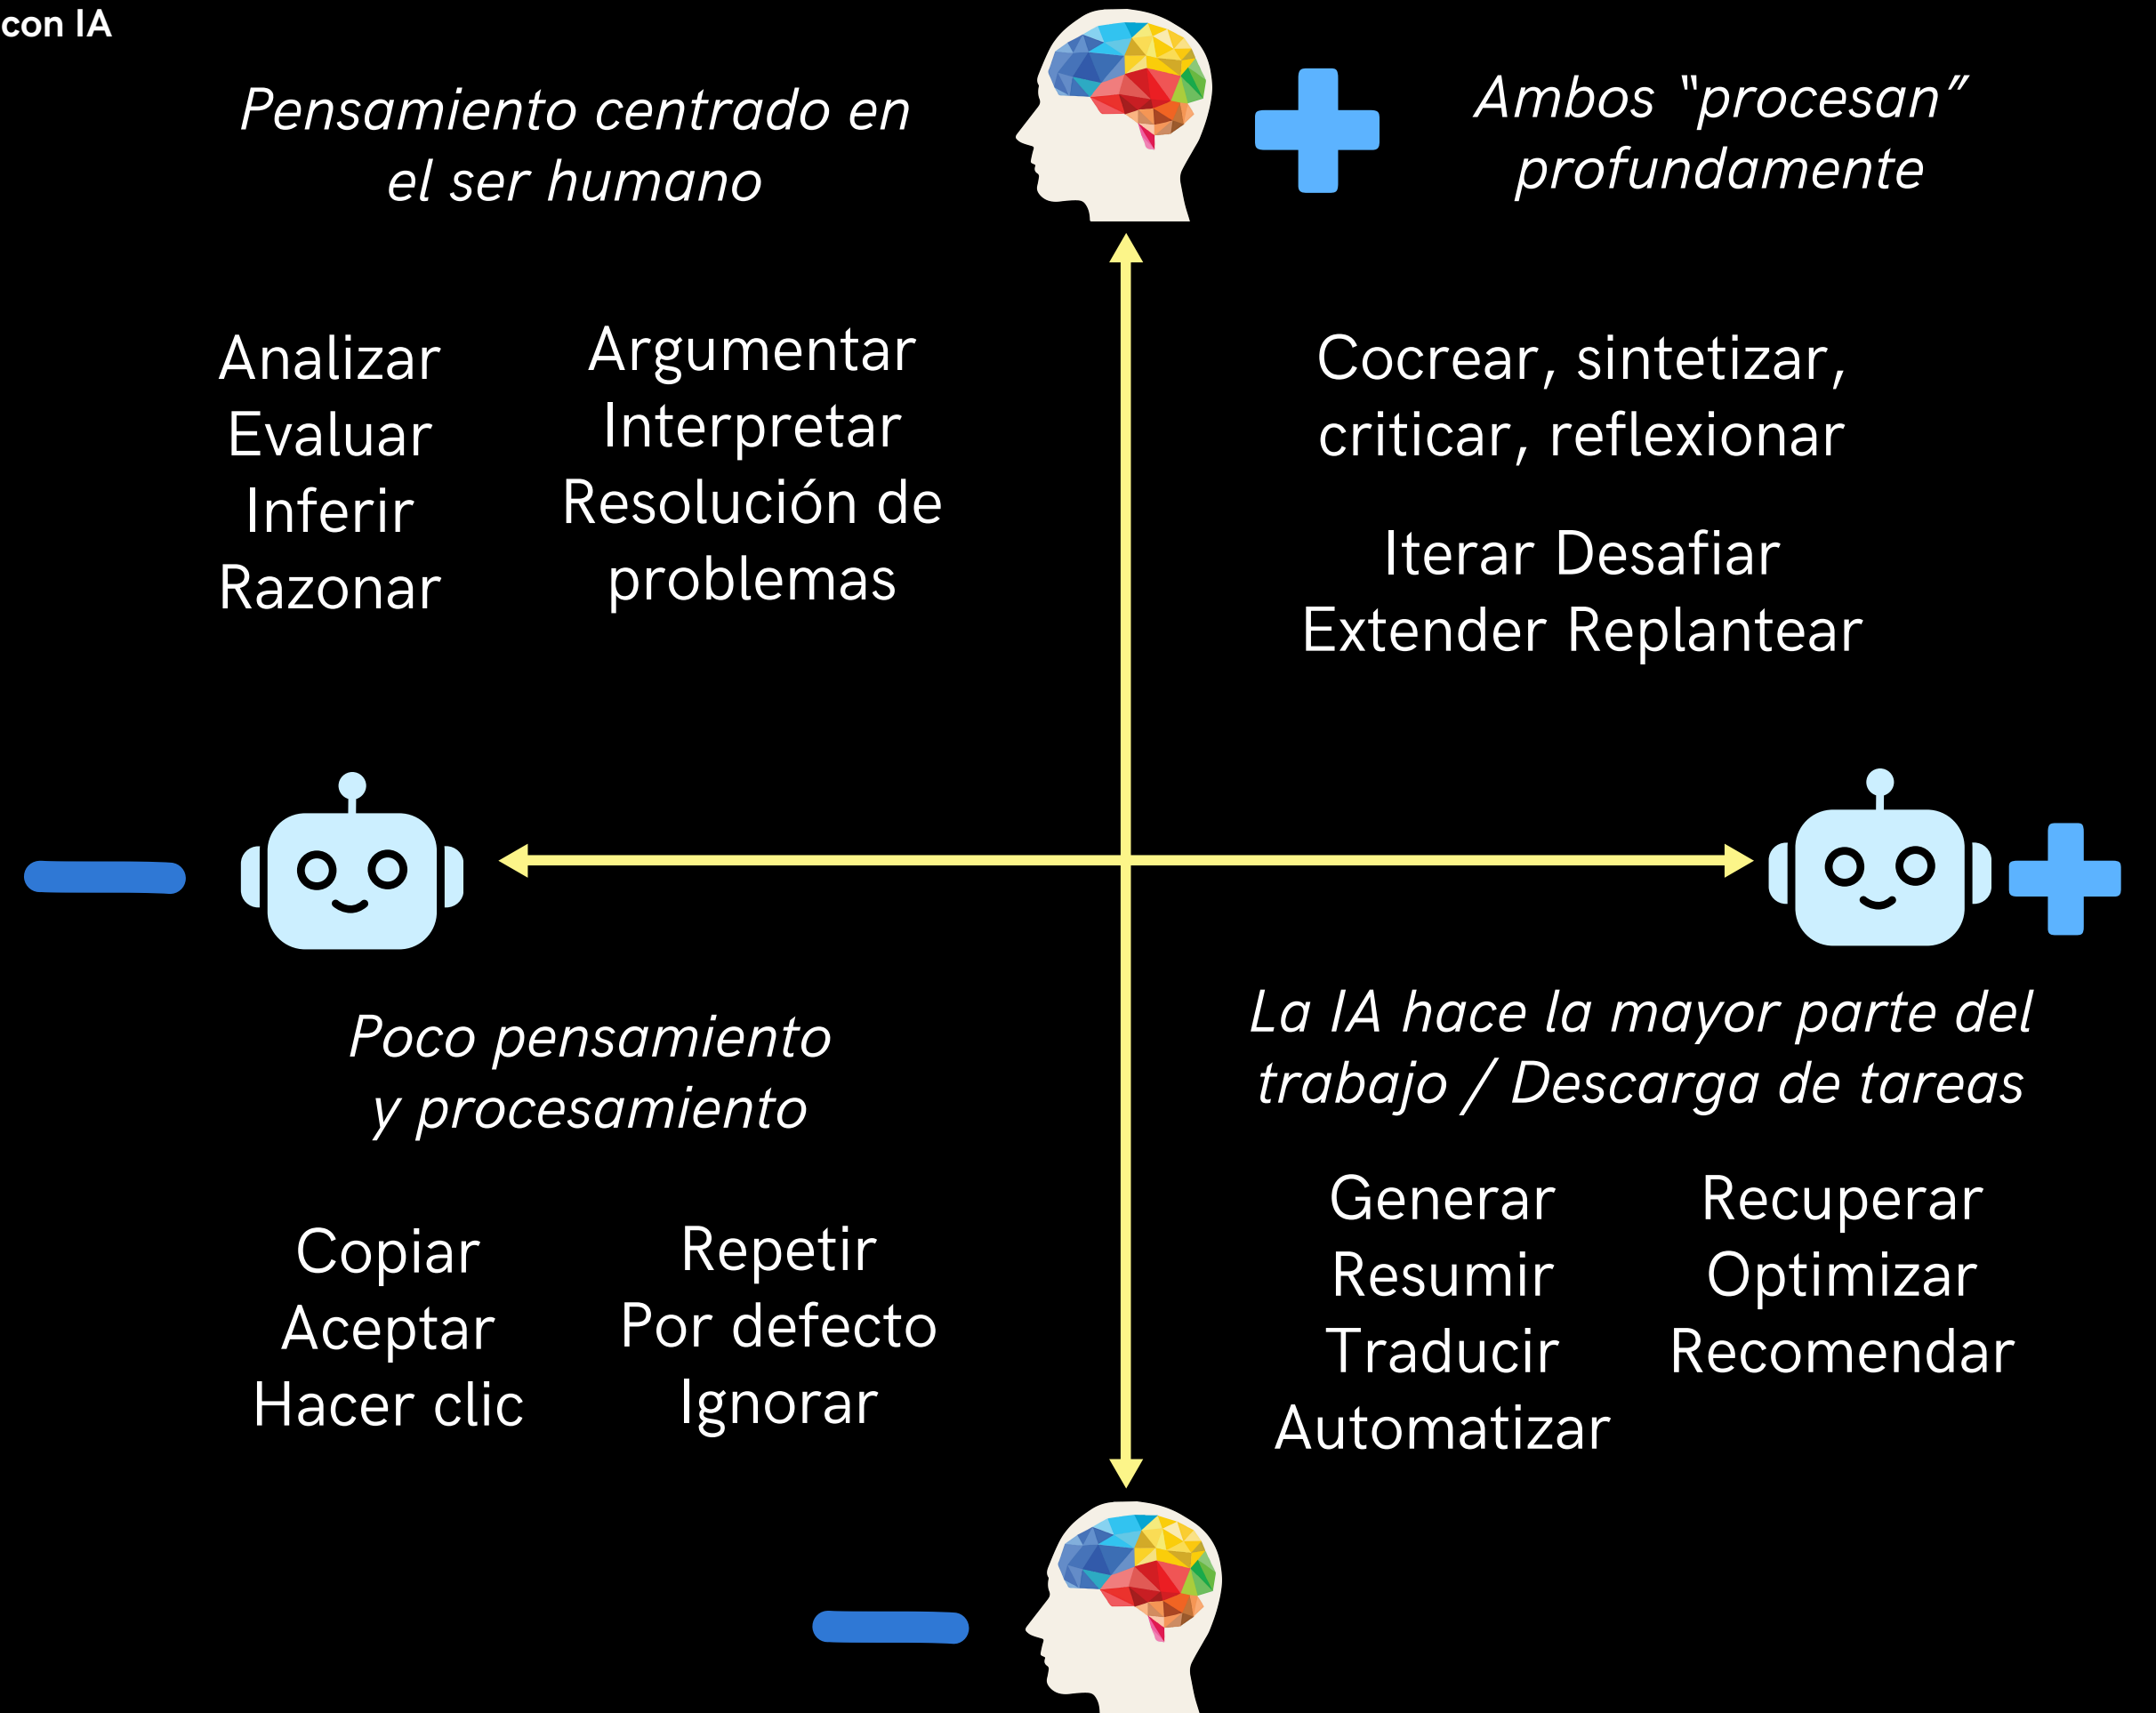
con IA

Pensamiento centrado en el ser humano

Ambos "procesan" profundamente

Analizar
Evaluar
Inferir
Razonar

Argumentar
Interpretar
Resolución de problemas

Cocrear, sintetizar, criticar, reflexionar

Iterar Desafiar
Extender Replantear

Poco pensamiento y procesamiento

La IA hace la mayor parte del trabajo / Descarga de tareas

Copiar
Aceptar
Hacer clic

Repetir
Por defecto
Ignorar

Generar
Resumir
Traducir
Automatizar

Recuperar
Optimizar
Recomendar